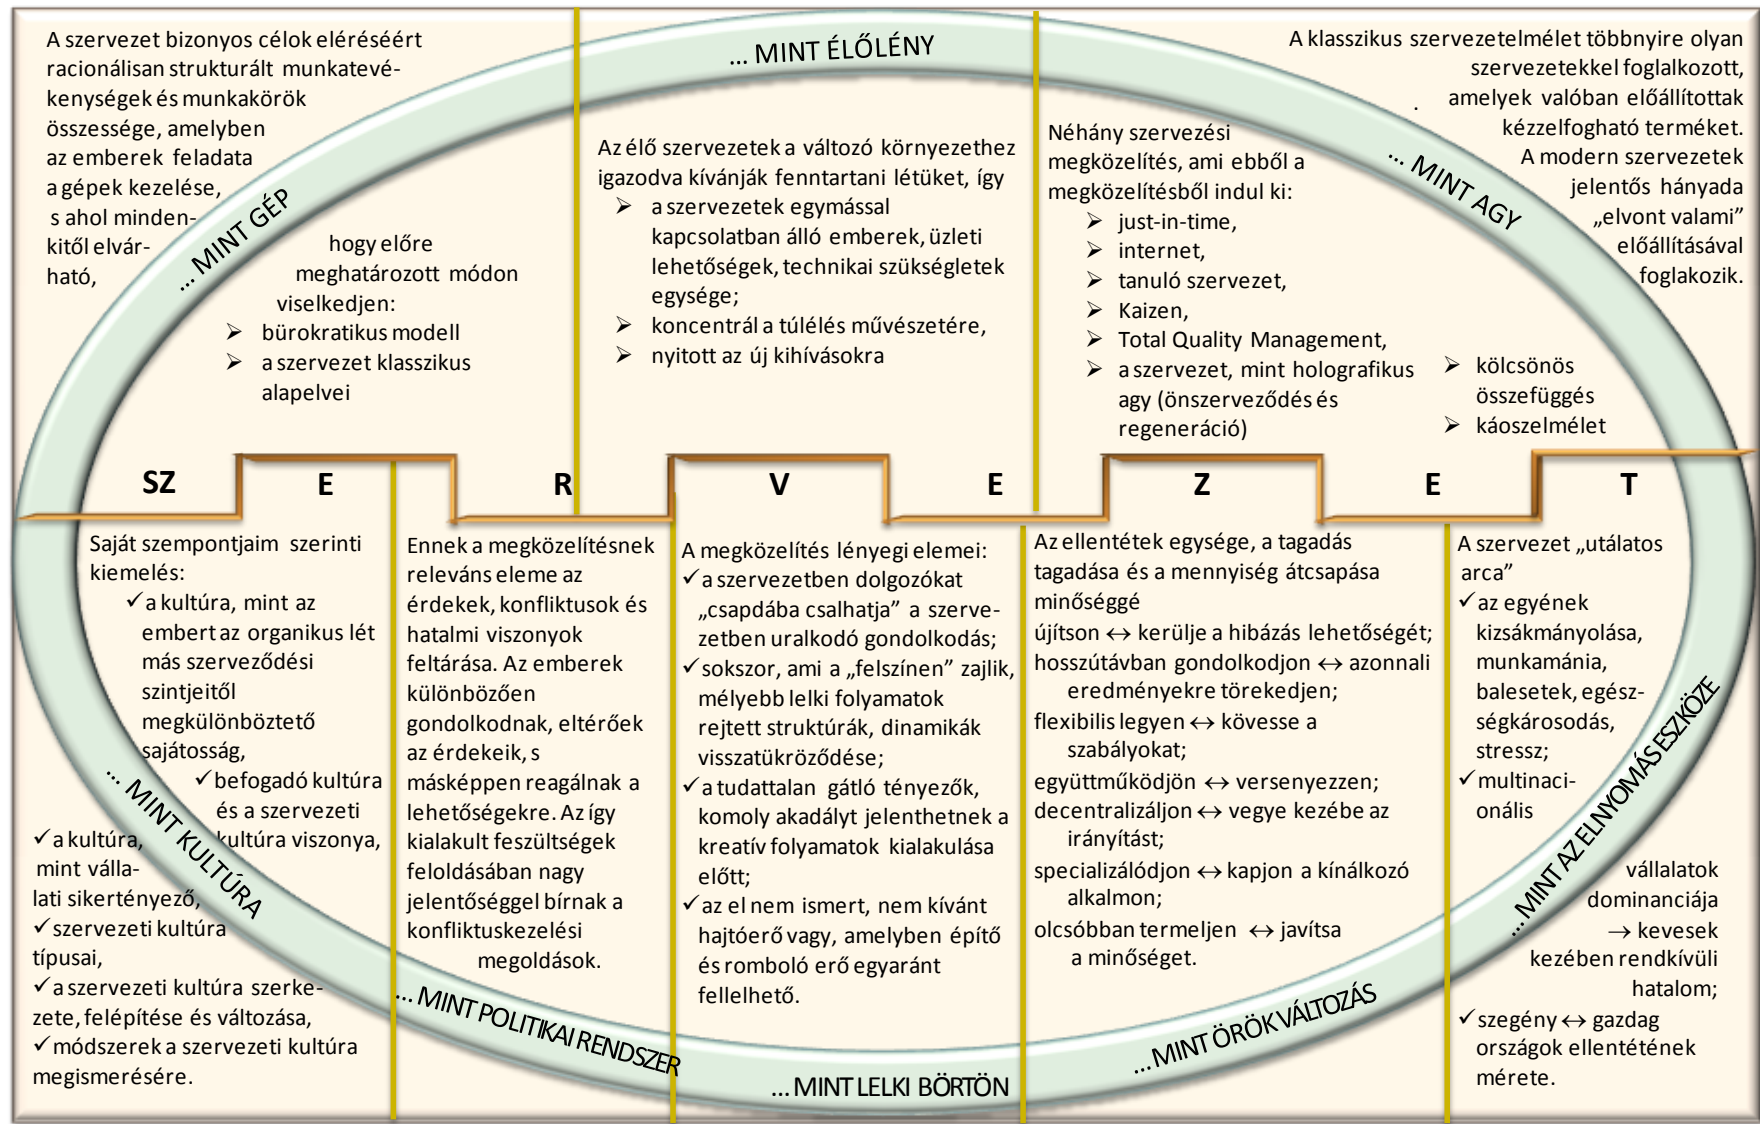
A szervezet bizonyos célok eléréséért racionálisan strukturált munkatevékenységek és munkakörök összessége, amelyben az emberek feladata a gépek kezelése, s ahol mindenkitől elvárható, hogy előre meghatározott módon viselkedjen:
➢ bürokratikus modell
➢ a szervezet klasszikus alapelvei

... MINT GÉP

... MINT ÉLŐLÉNY

Az élő szervezetek a változó környezethez igazodva kívánják fenntartani létüket, így
➢ a szervezetek egymással kapcsolatban álló emberek, üzleti lehetőségek, technikai szükségletek egysége;
➢ koncentrál a túlélés művészetére,
➢ nyitott az új kihívásokra

Néhány szervezési megközelítés, ami ebből a megközelítésből indul ki:
➢ just-in-time,
➢ internet,
➢ tanuló szervezet,
➢ Kaizen,
➢ Total Quality Management,
➢ a szervezet, mint holografikus agy (önszerveződés és regeneráció)
➢ kölcsönös összefüggés
➢ káoszelmélet

... MINT AGY

A klasszikus szervezetelmélet többnyire olyan szervezetekkel foglalkozott, amelyek valóban előállítottak kézzelfogható terméket. A modern szervezetek jelentős hányada „elvont valami" előállításával foglalkozik.

SZ E R V E Z E T

Saját szempontjaim szerinti kiemelés:
✓a kultúra, mint az embert az organikus lét más szerveződési szintjeitől megkülönböztető sajátosság,
✓befogadó kultúra és a szervezeti kultúra viszonya,
✓a kultúra, mint vállalati sikertényező,
✓szervezeti kultúra típusai,
✓a szervezeti kultúra szerkezete, felépítése és változása,
✓módszerek a szervezeti kultúra megismerésére.

... MINT KULTÚRA

Ennek a megközelítésnek releváns eleme az érdekek, konfliktusok és hatalmi viszonyok feltárása. Az emberek különbözően gondolkodnak, eltérőek az érdekeik, s másképpen reagálnak a lehetőségekre. Az így kialakult feszültségek feloldásában nagy jelentőséggel bírnak a konfliktuskezelési megoldások.

... MINT POLITIKAI RENDSZER

A megközelítés lényegi elemei:
✓a szervezetben dolgozókat „csapdába csalhatja" a szervezetben uralkodó gondolkodás;
✓sokszor, ami a „felszínen" zajlik, mélyebb lelki folyamatok rejtett struktúrák, dinamikák visszatükröződése;
✓a tudattalan gátló tényezők, komoly akadályt jelenthetnek a kreatív folyamatok kialakulása előtt;
✓az el nem ismert, nem kívánt hajtóerő vagy, amelyben építő és romboló erő egyaránt fellelhető.

... MINT LELKI BÖRTÖN

Az ellentétek egysége, a tagadás tagadása és a mennyiség átcsapása minőséggé
újítson ↔ kerülje a hibázás lehetőségét;
hosszútávban gondolkodjon ↔ azonnali eredményekre törekedjen;
flexibilis legyen ↔ kövesse a szabályokat;
együttműködjön ↔ versenyezzen;
decentralizáljon ↔ vegye kezébe az irányítást;
specializálódjon ↔ kapjon a kínálkozó alkalmon;
olcsóbban termeljen ↔ javítsa a minőséget.

... MINT ÖRÖK VÁLTOZÁS

A szervezet „utálatos arca"
✓az egyének kizsákmányolása, munkamánia, balesetek, egészségkárosodás, stressz;
✓multinacionális vállalatok dominanciája → kevesek kezében rendkívüli hatalom;
✓szegény ↔ gazdag országok ellentétének mérete.

... MINT AZ ELNYOMÁS ESZKÖZE